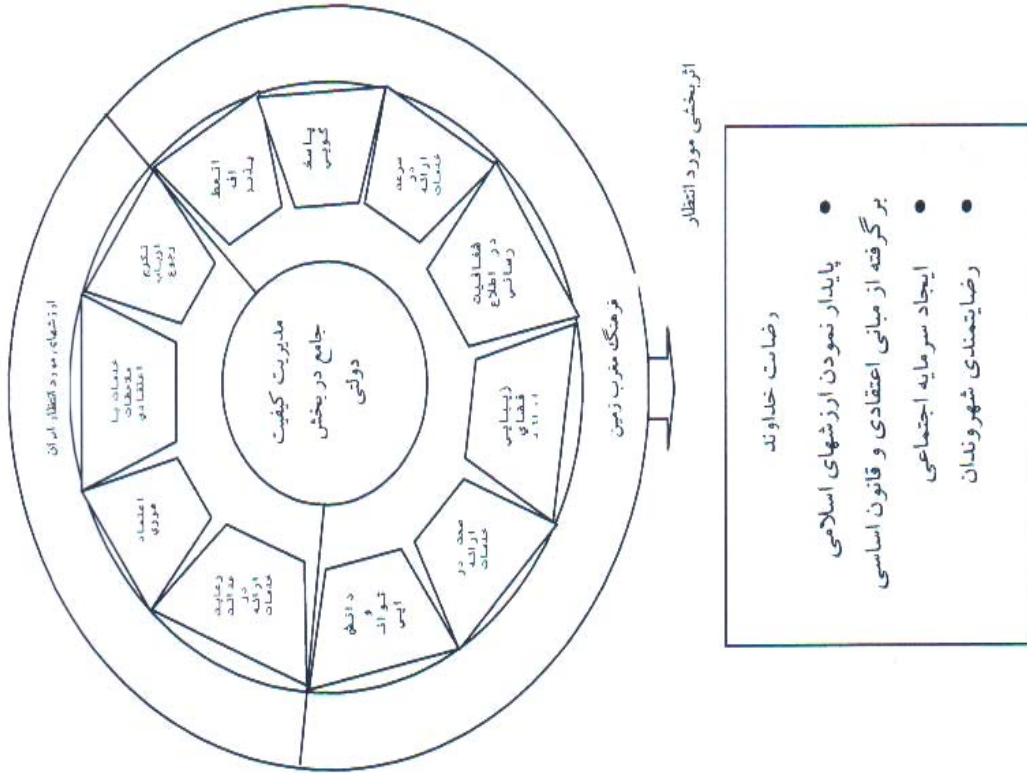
مدیریت کیفیت جامع در بخش دولتی

ارزشهای مورد انتظار ایران

فرهنگ مغرب زمین

اثربخشی مورد انتظار

پاسخگویی

انضباط اداری

تکریم ارباب رجوع

خدمات با مؤلفه‌های اعتقادی

اعتماد عمومی

رعایت عدالت در ارائه خدمات

دقت و قوانین

صحت در ارائه خدمات

زیبایی فضای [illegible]

شفافیت در اطلاع رسانی

سرعت در ارائه خدمات

رضایت خداوند

• پایدار نمودن ارزشهای اسلامی برگرفته از مبانی اعتقادی و قانون اساسی

• ایجاد سرمایه اجتماعی

• رضایتمندی شهروندان